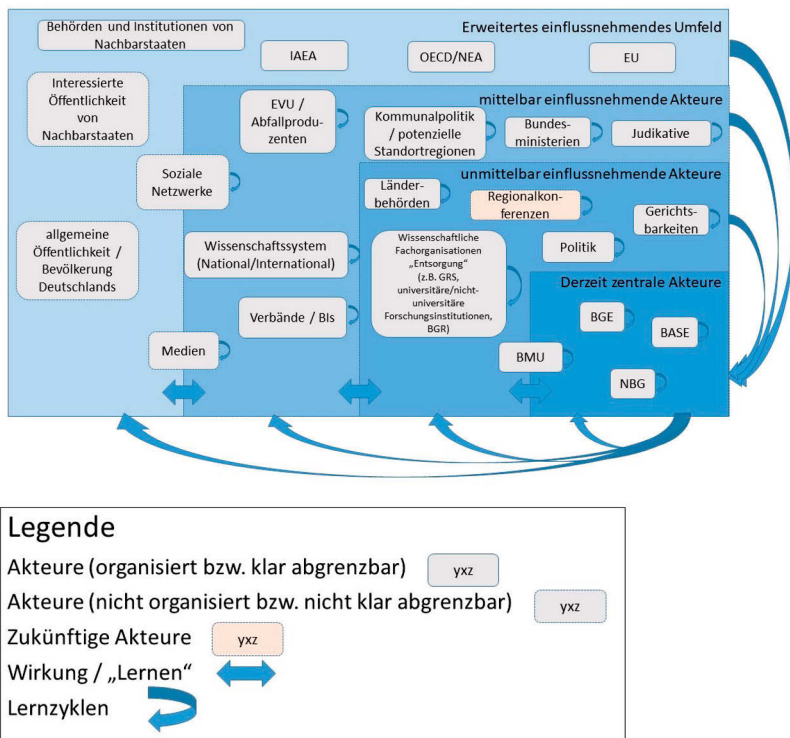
Erweitertes einflussnehmendes Umfeld

Behörden und Institutionen von Nachbarstaaten

IAEA

OECD/NEA

EU

Interessierte Öffentlichkeit von Nachbarstaaten

mittelbar einflussnehmende Akteure

EVU / Abfallproduzenten

Kommunalpolitik / potenzielle Standortregionen

Bundesministerien

Judikative

Soziale Netzwerke

unmittelbar einflussnehmende Akteure

Länderbehörden

Regionalkonferenzen

Gerichtsbarkeiten

allgemeine Öffentlichkeit / Bevölkerung Deutschlands

Wissenschaftssystem (National/International)

Wissenschaftliche Fachorganisationen „Entsorgung" (z.B. GRS, universitäre/nicht-universitäre Forschungsinstitutionen, BGR)

Politik

Derzeit zentrale Akteure

Verbände / BIs

BGE

BASE

Medien

BMU

NBG

Legende

Akteure (organisiert bzw. klar abgrenzbar) yxz

Akteure (nicht organisiert bzw. nicht klar abgrenzbar) yxz

Zukünftige Akteure yxz

Wirkung / „Lernen"

Lernzyklen